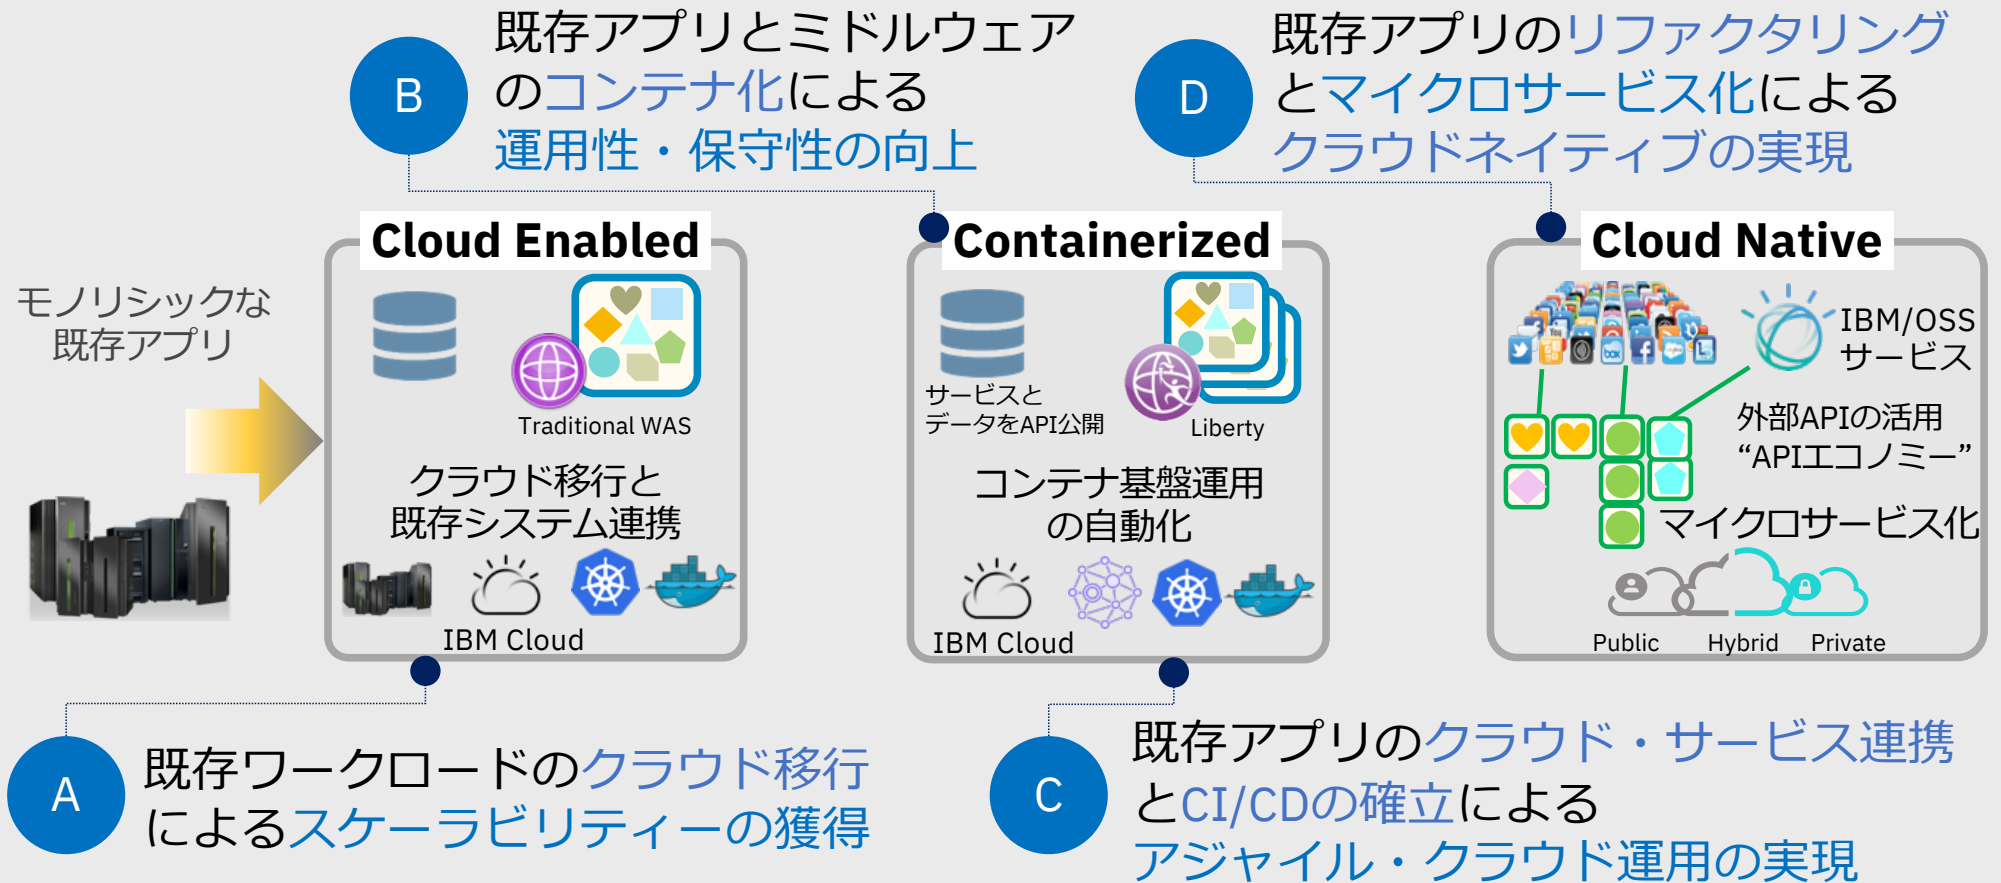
B

既存アプリとミドルウェアのコンテナ化による運用性・保守性の向上

D

既存アプリのリファクタリングとマイクロサービス化によるクラウドネイティブの実現

モノリシックな既存アプリ

Cloud Enabled

Traditional WAS

クラウド移行と既存システム連携

IBM Cloud

Containerized

サービスとデータをAPI公開

Liberty

コンテナ基盤運用の自動化

IBM Cloud

Cloud Native

IBM/OSSサービス

外部APIの活用“APIエコノミー”

マイクロサービス化

Public Hybrid Private

A

既存ワークロードのクラウド移行によるスケーラビリティーの獲得

C

既存アプリのクラウド・サービス連携とCI/CDの確立によるアジャイル・クラウド運用の実現